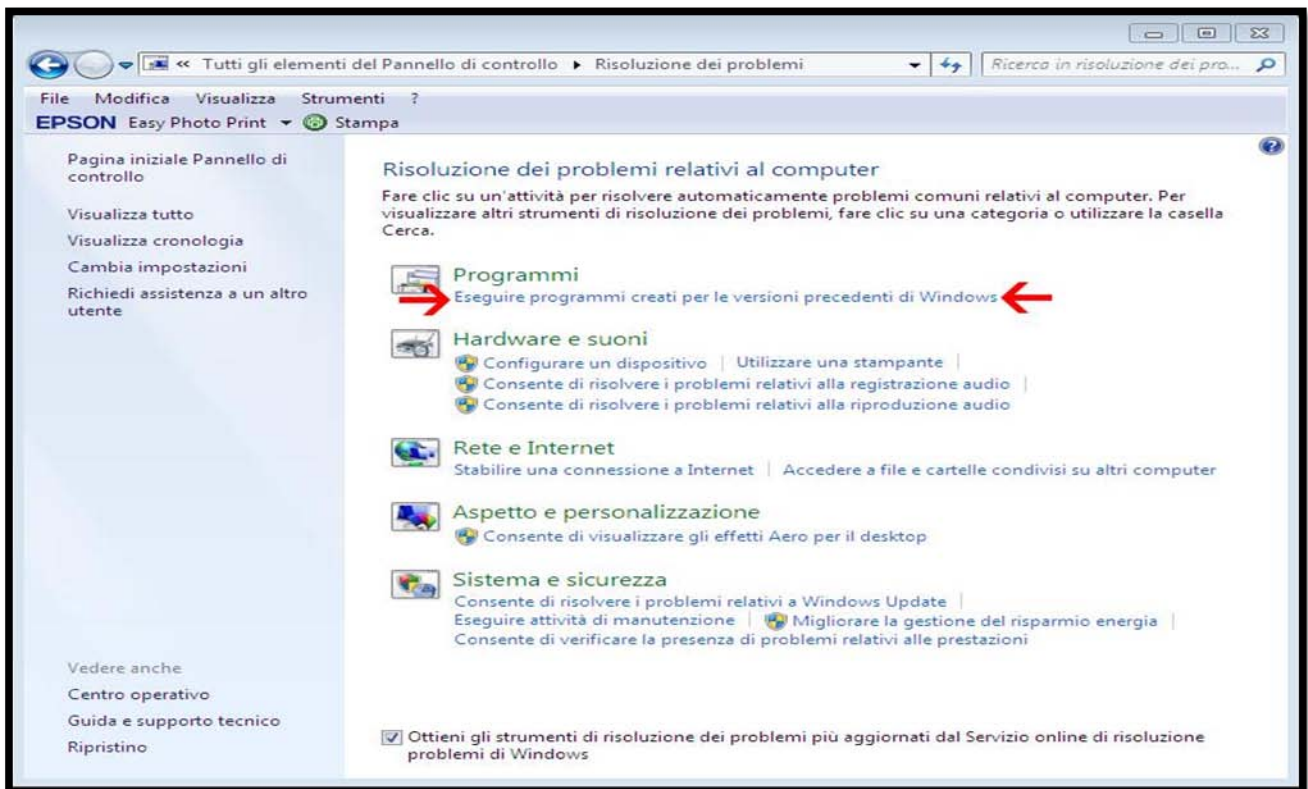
« Tutti gli elementi del Pannello di controllo ▸ Risoluzione dei problemi

Ricerca in risoluzione dei pro...

File Modifica Visualizza Strumenti ?

EPSON Easy Photo Print Stampa

Pagina iniziale Pannello di controllo

Visualizza tutto

Visualizza cronologia

Cambia impostazioni

Richiedi assistenza a un altro utente

Vedere anche

Centro operativo

Guida e supporto tecnico

Ripristino

Risoluzione dei problemi relativi al computer

Fare clic su un'attività per risolvere automaticamente problemi comuni relativi al computer. Per visualizzare altri strumenti di risoluzione dei problemi, fare clic su una categoria o utilizzare la casella Cerca.

Programmi

Eseguire programmi creati per le versioni precedenti di Windows

Hardware e suoni

Configurare un dispositivo | Utilizzare una stampante |

Consente di risolvere i problemi relativi alla registrazione audio |

Consente di risolvere i problemi relativi alla riproduzione audio

Rete e Internet

Stabilire una connessione a Internet | Accedere a file e cartelle condivisi su altri computer

Aspetto e personalizzazione

Consente di visualizzare gli effetti Aero per il desktop

Sistema e sicurezza

Consente di risolvere i problemi relativi a Windows Update |

Eseguire attività di manutenzione | Migliorare la gestione del risparmio energia |

Consente di verificare la presenza di problemi relativi alle prestazioni

Ottieni gli strumenti di risoluzione dei problemi più aggiornati dal Servizio online di risoluzione problemi di Windows